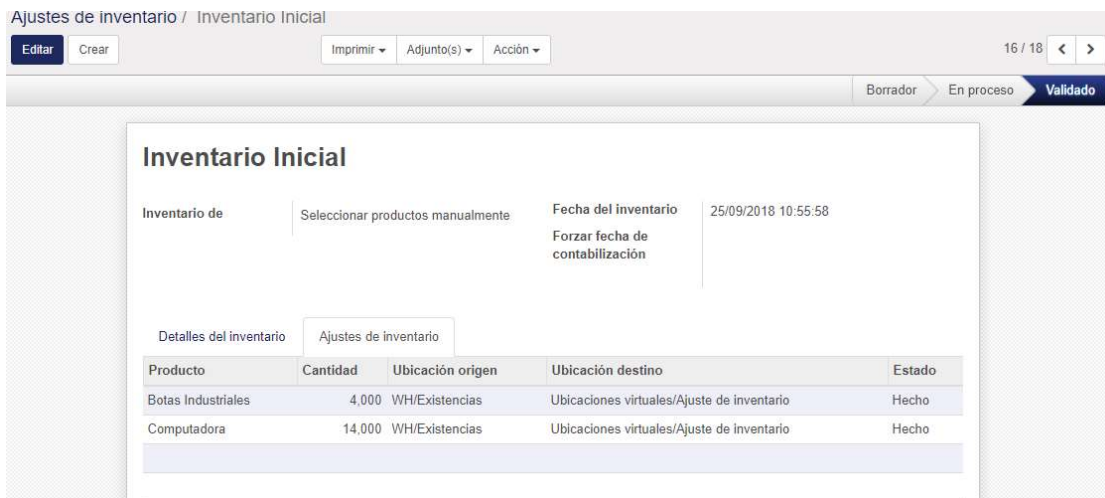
Ajustes de inventario / Inventario Inicial

Editar Crear

Imprimir ▾ Adjunto(s) ▾ Acción ▾

16 / 18 < >

Borrador En proceso Validado

Inventario Inicial

Inventario de Seleccionar productos manualmente

Fecha del inventario 25/09/2018 10:55:58

Forzar fecha de contabilización

Detalles del inventario Ajustes de inventario

| Producto | Cantidad | Ubicación origen | Ubicación destino | Estado |
|---|---|---|---|---|
| Botas Industriales | 4,000 | WH/Existencias | Ubicaciones virtuales/Ajuste de inventario | Hecho |
| Computadora | 14,000 | WH/Existencias | Ubicaciones virtuales/Ajuste de inventario | Hecho |